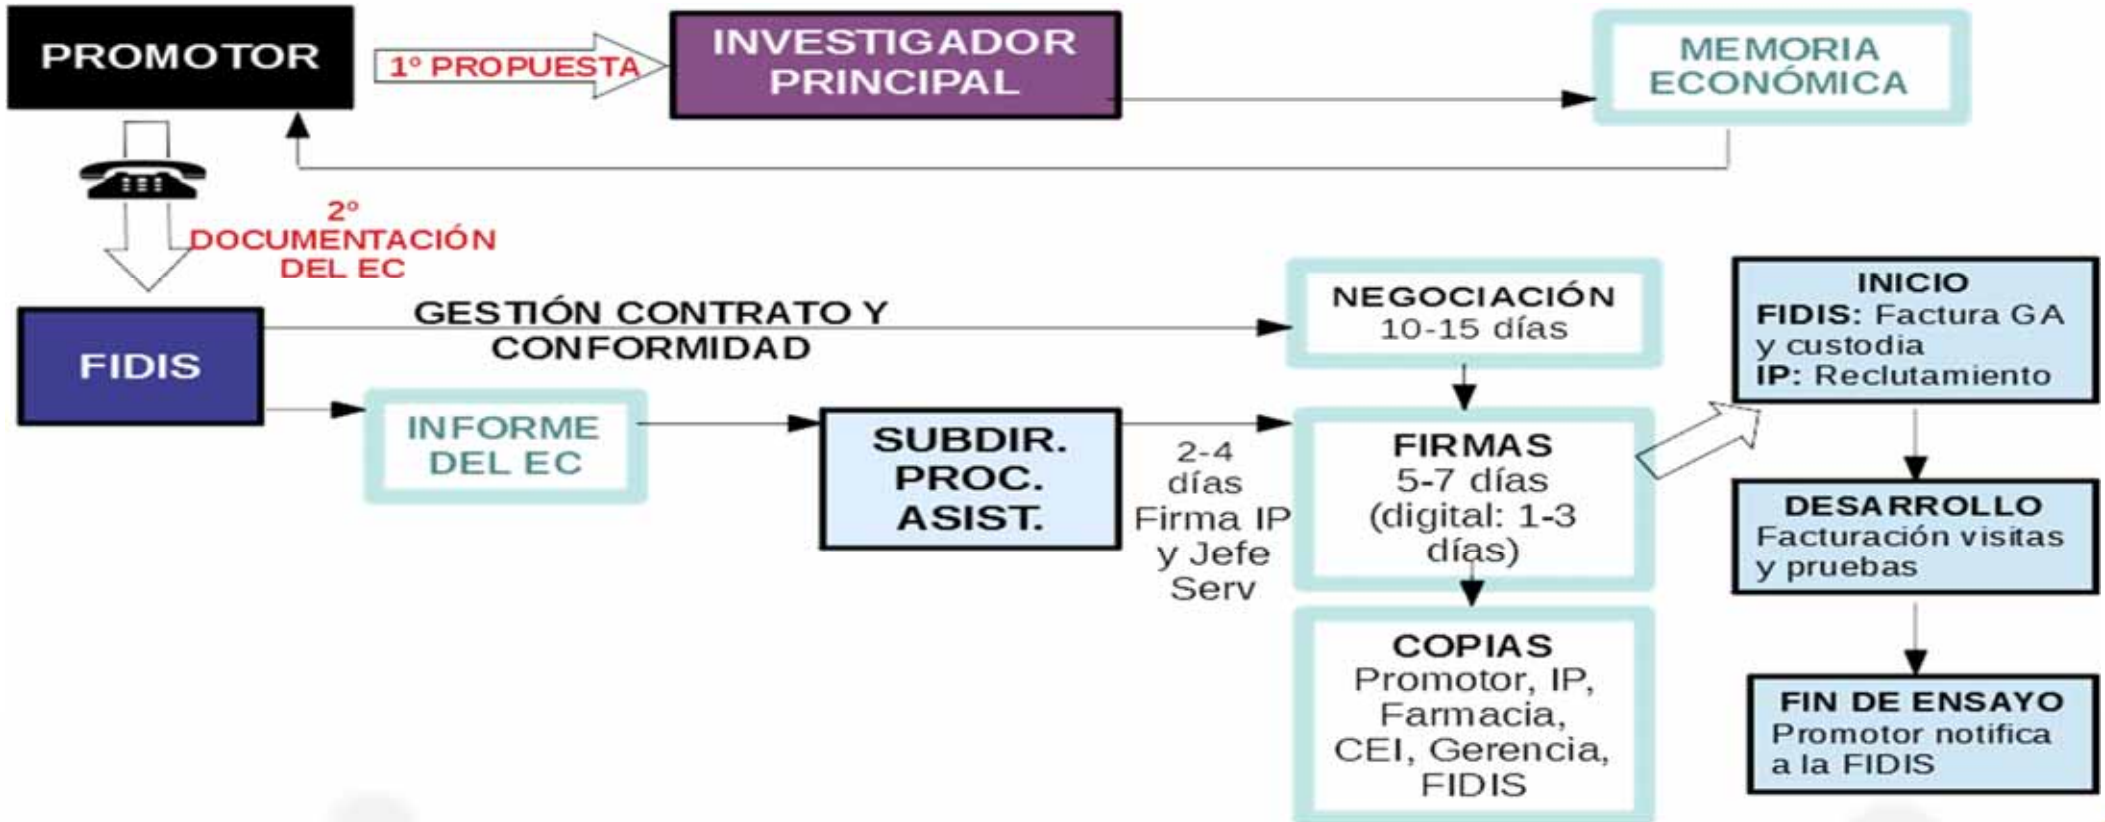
PROMOTOR

1º PROPUESTA

INVESTIGADOR PRINCIPAL

MEMORIA ECONÓMICA

2º DOCUMENTACIÓN DEL EC

FIDIS

GESTIÓN CONTRATO Y CONFORMIDAD

NEGOCIACIÓN
10-15 días

INICIO
FIDIS: Factura GA y custodia
IP: Reclutamiento

INFORME DEL EC

SUBDIR. PROC. ASIST.

2-4 días Firma IP y Jefe Serv

FIRMAS
5-7 días (digital: 1-3 días)

DESARROLLO
Facturación visitas y pruebas

COPIAS
Promotor, IP, Farmacia, CEI, Gerencia, FIDIS

FIN DE ENSAYO
Promotor notifica a la FIDIS